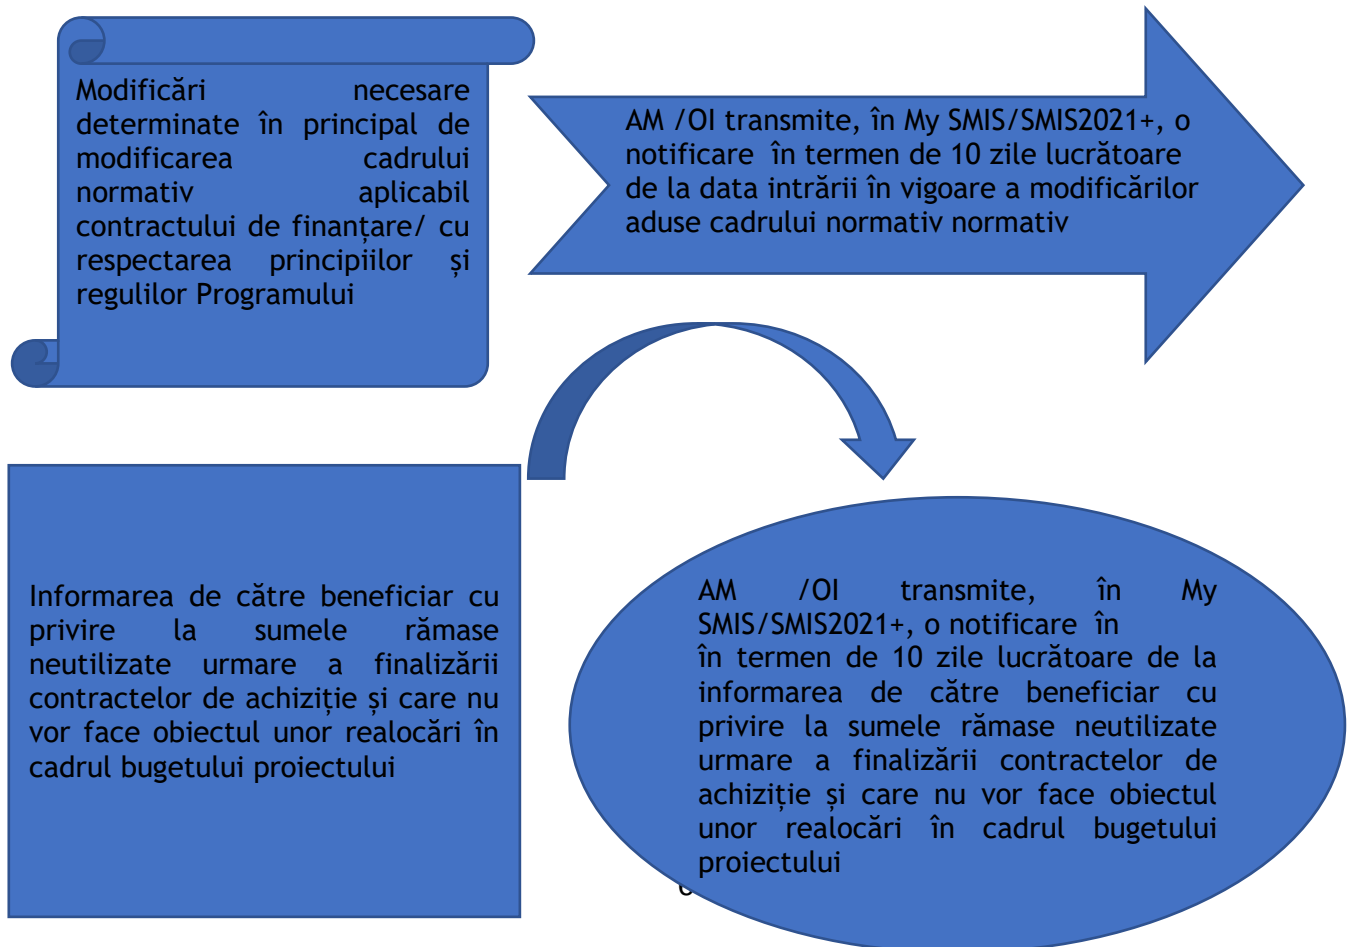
Modificări necesare determinate în principal de modificarea cadrului normativ aplicabil contractului de finanțare/ cu respectarea principiilor și regulilor Programului

AM /OI transmite, în My SMIS/SMIS2021+, o notificare în termen de 10 zile lucrătoare de la data intrării în vigoare a modificărilor aduse cadrului normativ normativ

Informarea de către beneficiar cu privire la sumele rămase neutilizate urmare a finalizării contractelor de achiziție și care nu vor face obiectul unor realocări în cadrul bugetului proiectului

AM /OI transmite, în My SMIS/SMIS2021+, o notificare în în termen de 10 zile lucrătoare de la informarea de către beneficiar cu privire la sumele rămase neutilizate urmare a finalizării contractelor de achiziție și care nu vor face obiectul unor realocări în cadrul bugetului proiectului